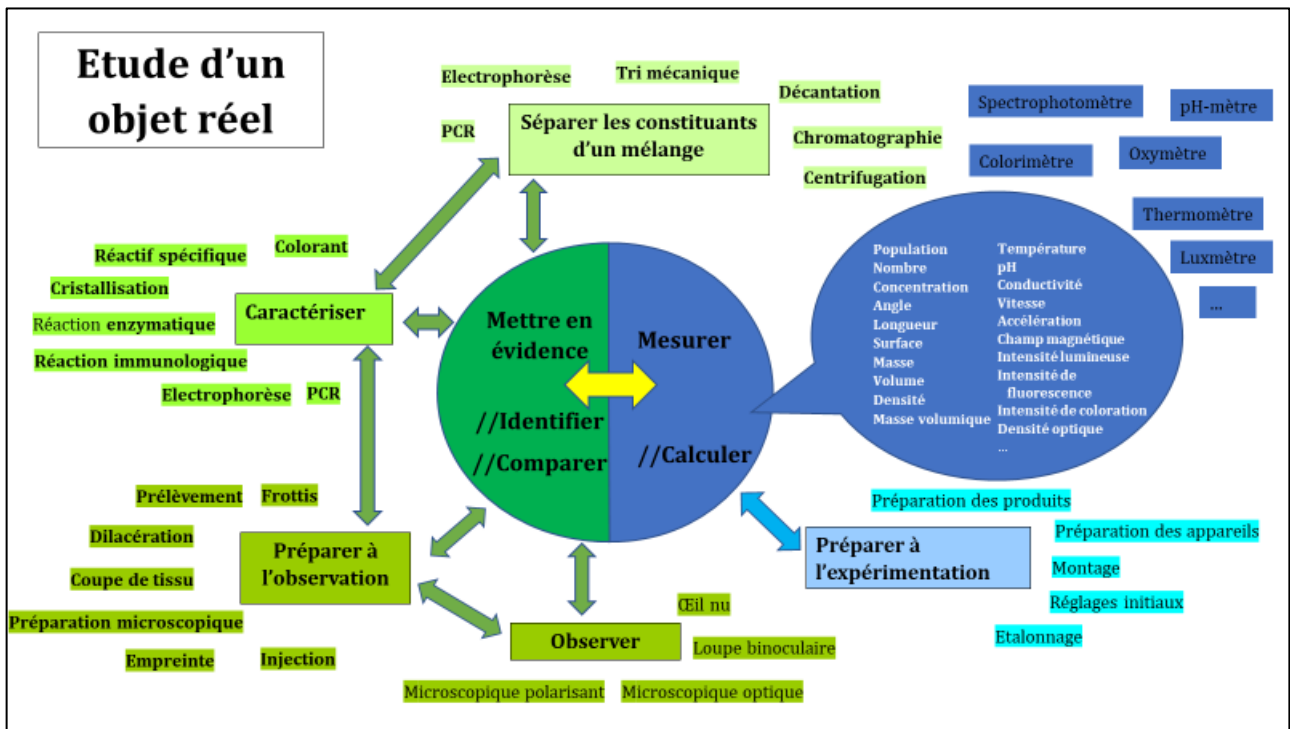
Etude d'un objet réel

Electrophorèse

Tri mécanique

PCR

Séparer les constituants d'un mélange

Décantation

Chromatographie

Centrifugation

Spectrophotomètre

pH-mètre

Colorimètre

Oxymètre

Thermomètre

Luxmètre

...

Réactif spécifique

Colorant

Cristallisation

Réaction enzymatique

Réaction immunologique

Electrophorèse

PCR

Caractériser

Mettre en évidence

//Identifier

//Comparer

Mesurer

//Calculer

Population
Nombre
Concentration
Angle
Longueur
Surface
Masse
Volume
Densité
Masse volumique

Température
pH
Conductivité
Vitesse
Accélération
Champ magnétique
Intensité lumineuse
Intensité de fluorescence
Intensité de coloration
Densité optique
...

Prélèvement

Frottis

Dilacération

Coupe de tissu

Préparation microscopique

Empreinte

Injection

Préparer à l'observation

Observer

Œil nu

Loupe binoculaire

Microscopique polarisant

Microscopique optique

Préparation des produits

Préparation des appareils

Préparer à l'expérimentation

Montage

Réglages initiaux

Etalonnage